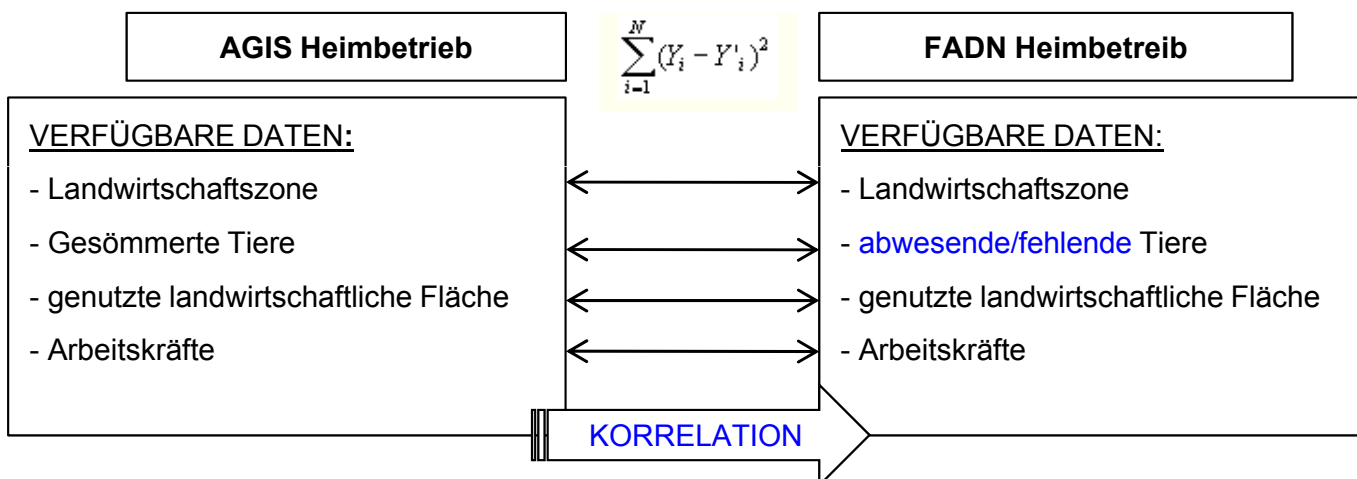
AGIS Heimbetrieb

$\sum_{i=1}^{N}(Y_i - Y'_i)^2$

FADN Heimbetrieb

VERFÜGBARE DATEN:
- Landwirtschaftszone
- Gesömmerte Tiere
- genutzte landwirtschaftliche Fläche
- Arbeitskräfte

VERFÜGBARE DATEN:
- Landwirtschaftszone
- abwesende/fehlende Tiere
- genutzte landwirtschaftliche Fläche
- Arbeitskräfte

KORRELATION